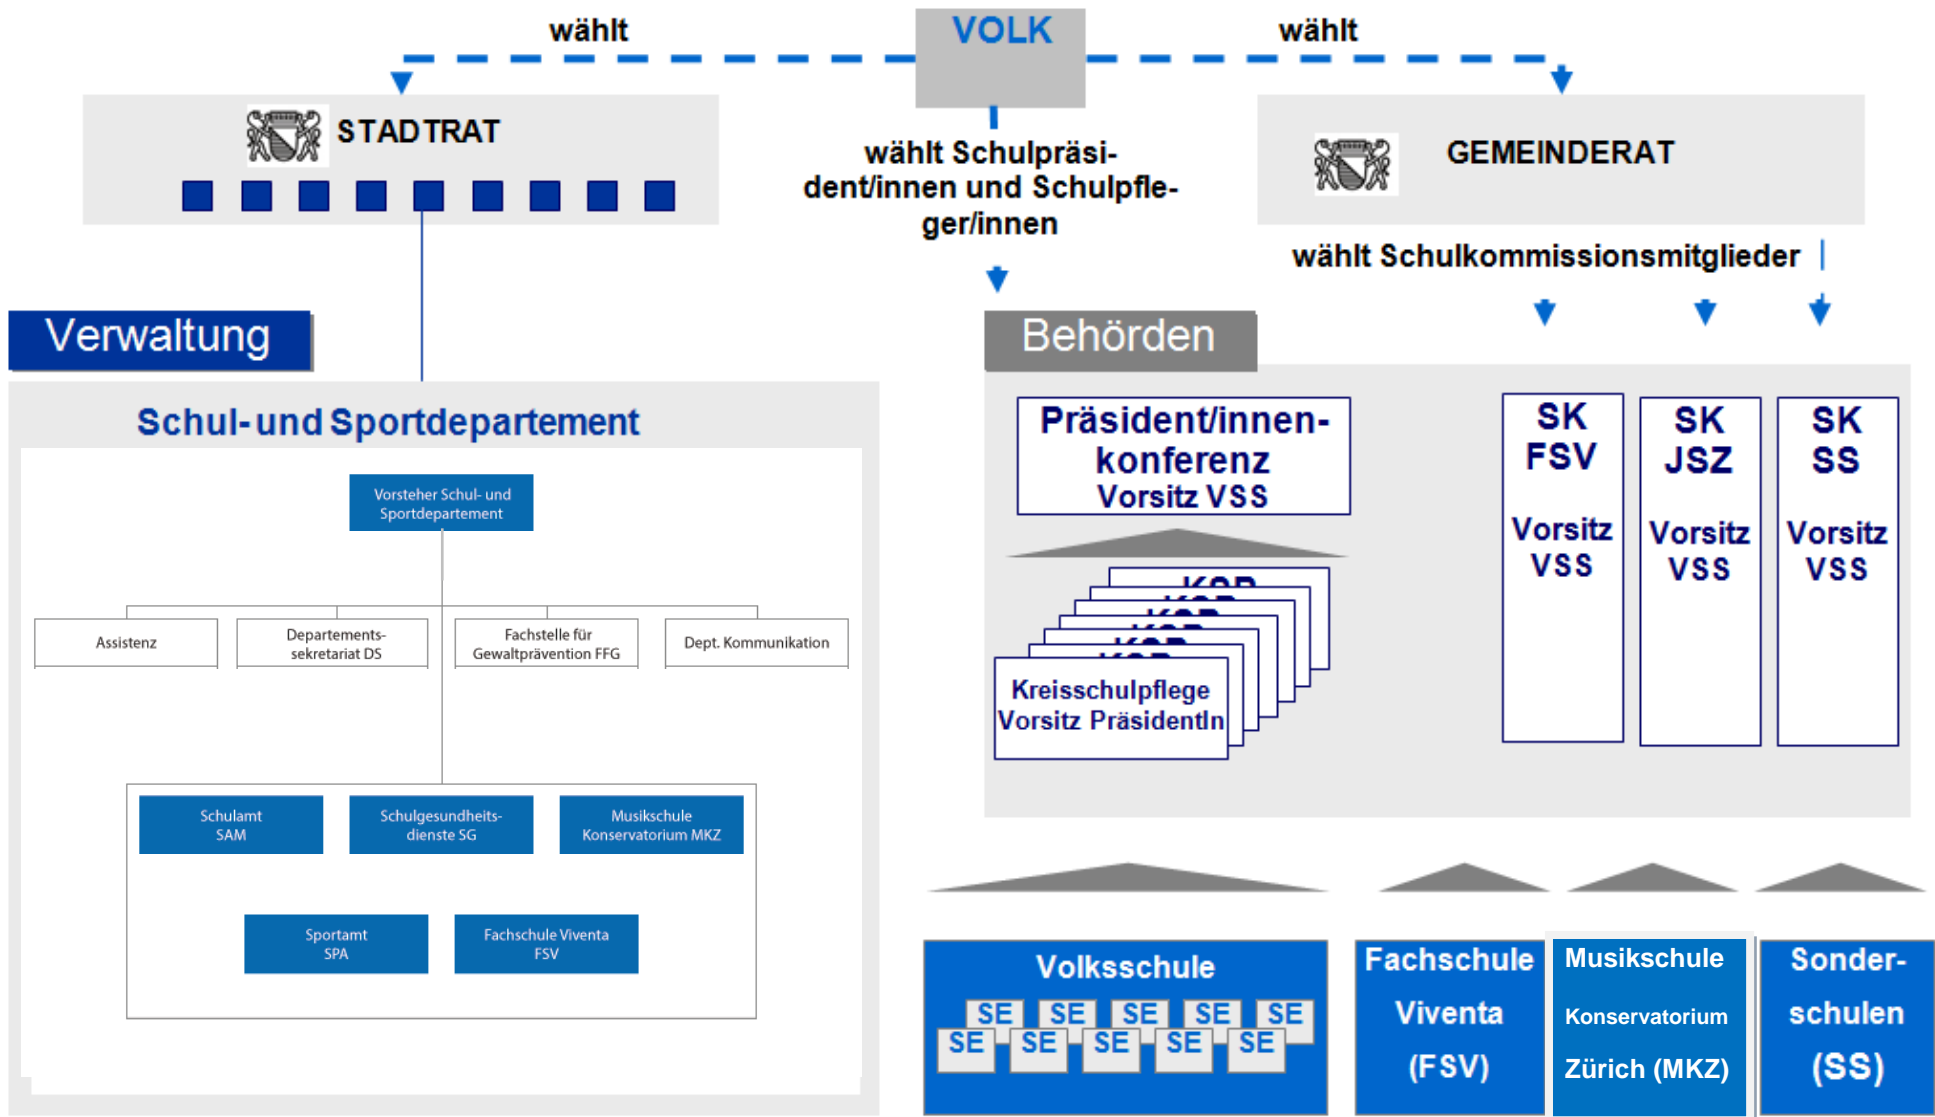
wählt

VOLK

wählt

STADTRAT

wählt Schulpräsident/innen und Schulpfleger/innen

GEMEINDERAT

wählt Schulkommissionsmitglieder

Verwaltung

Behörden

Schul- und Sportdepartement

Vorsteher Schul- und Sportdepartement

Assistenz

Departementssekretariat DS

Fachstelle für Gewaltprävention FFG

Dept. Kommunikation

Schulamt SAM

Schulgesundheitsdienste SG

Musikschule Konservatorium MKZ

Sportamt SPA

Fachschule Viventa FSV

Präsident/innenkonferenz Vorsitz VSS

KSP

KSP

KSP

KSP

Kreisschulpflege Vorsitz PräsidentIn

SK FSV Vorsitz VSS

SK JSZ Vorsitz VSS

SK SS Vorsitz VSS

Volksschule

SE SE SE SE SE
SE SE SE SE SE

Fachschule Viventa (FSV)

Musikschule Konservatorium Zürich (MKZ)

Sonderschulen (SS)